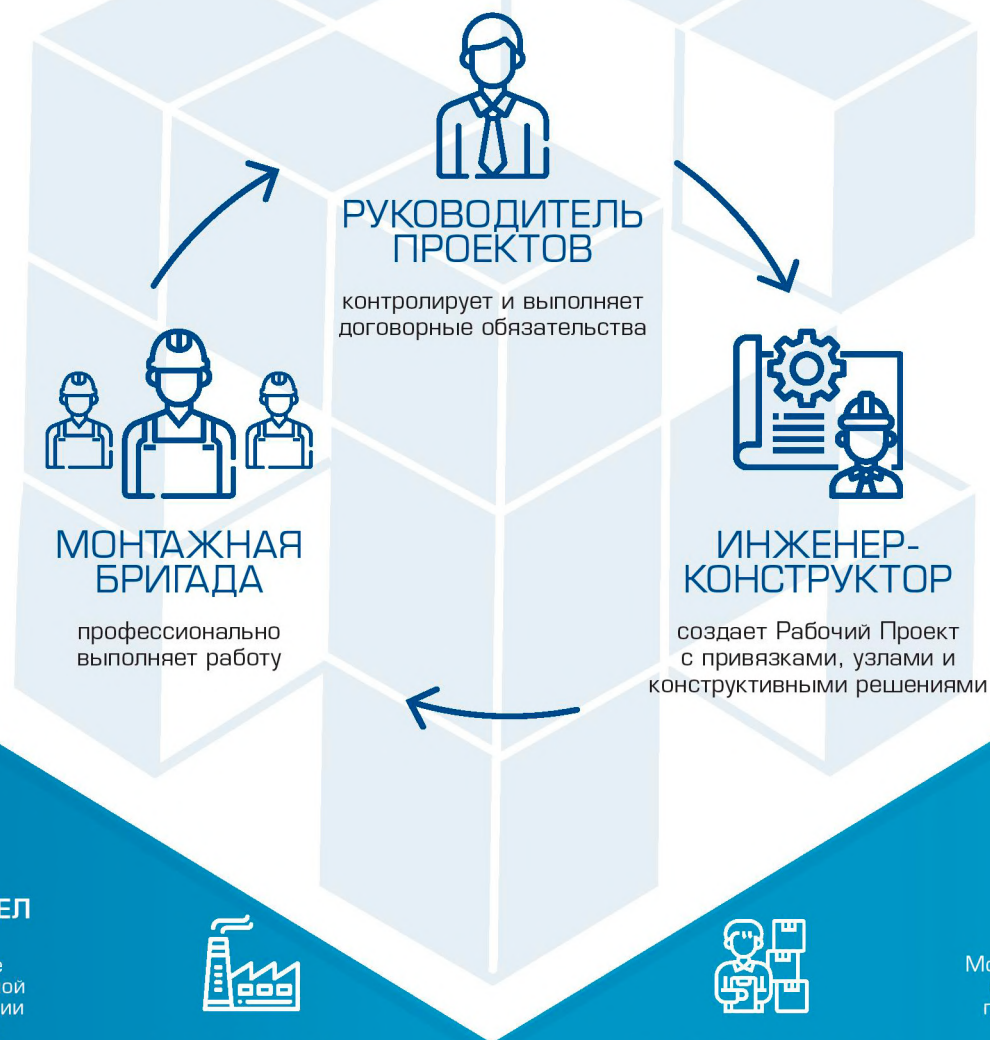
РУКОВОДИТЕЛЬ ПРОЕКТОВ

контролирует и выполняет договорные обязательства

МОНТАЖНАЯ БРИГАДА

профессионально выполняет работу

ИНЖЕНЕР-КОНСТРУКТОР

создает Рабочий Проект с привязками, узлами и конструктивными решениями

ЕЛ

е
ой
ии

Мо

п